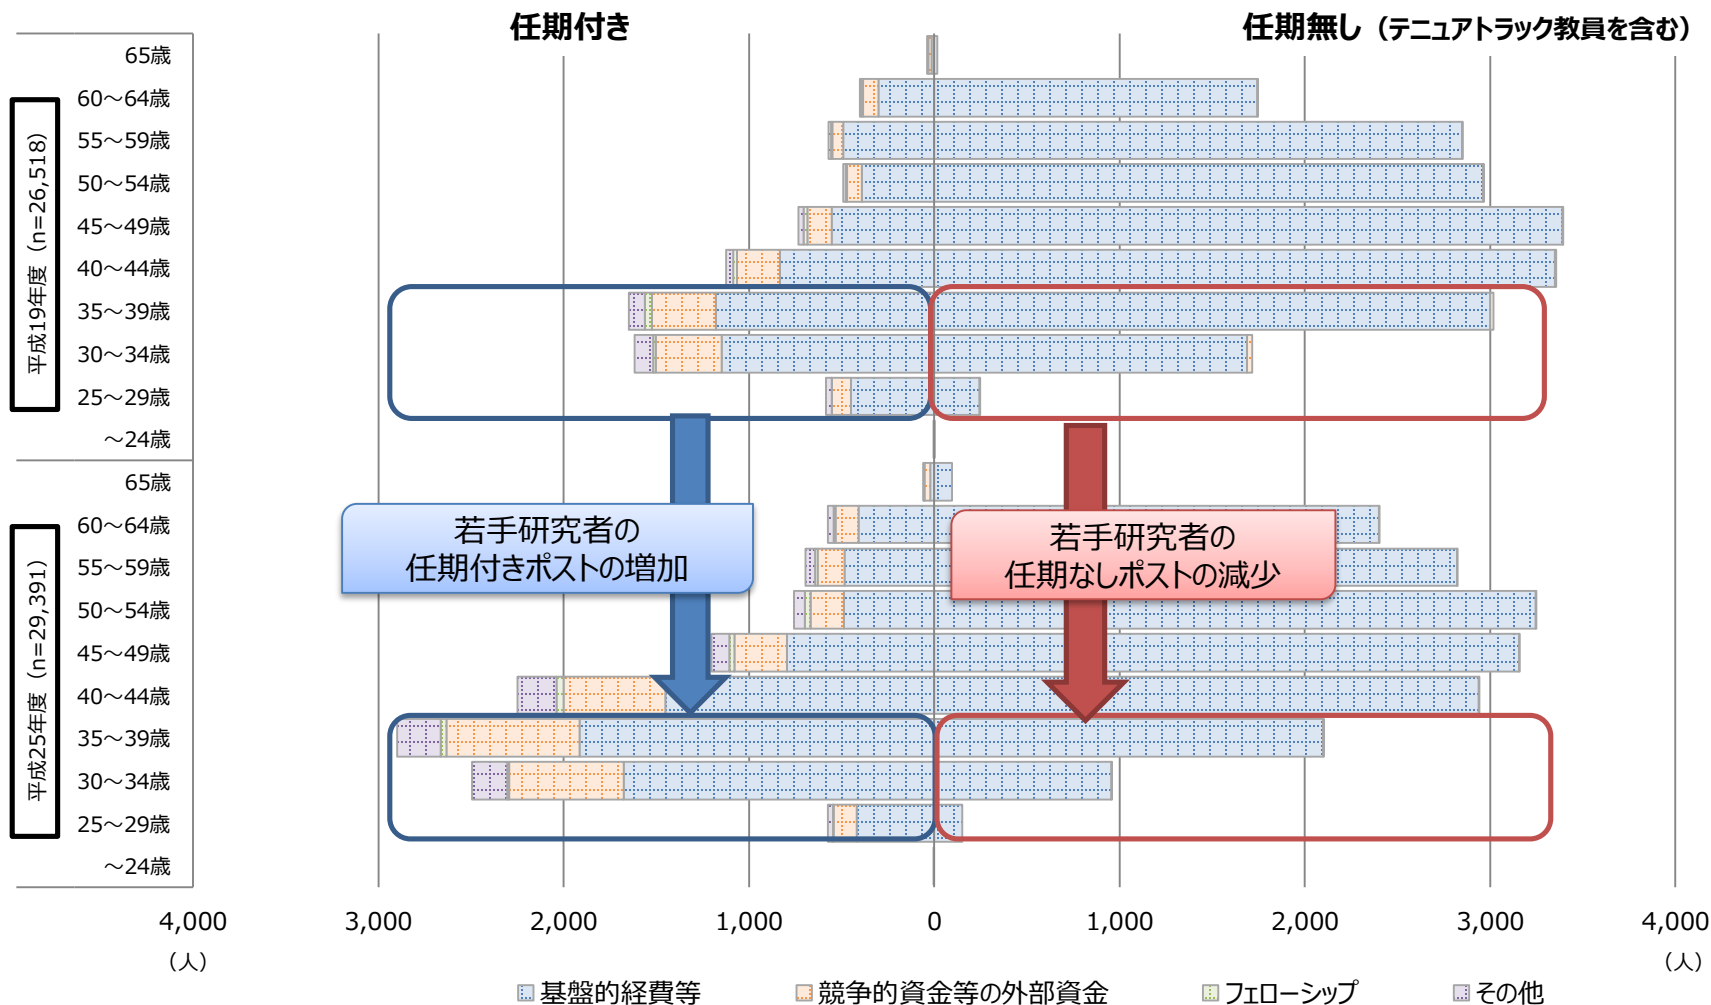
任期付き

任期無し（テニュアトラック教員を含む）

平成19年度（n=26,518）

65歳
60~64歳
55~59歳
50~54歳
45~49歳
40~44歳
35~39歳
30~34歳
25~29歳
~24歳

平成25年度（n=29,391）

65歳
60~64歳
55~59歳
50~54歳
45~49歳
40~44歳
35~39歳
30~34歳
25~29歳
~24歳

若手研究者の
任期付きポストの増加

若手研究者の
任期なしポストの減少

4,000 3,000 2,000 1,000 0 1,000 2,000 3,000 4,000

（人） （人）

基盤的経費等 競争的資金等の外部資金 フェローシップ その他